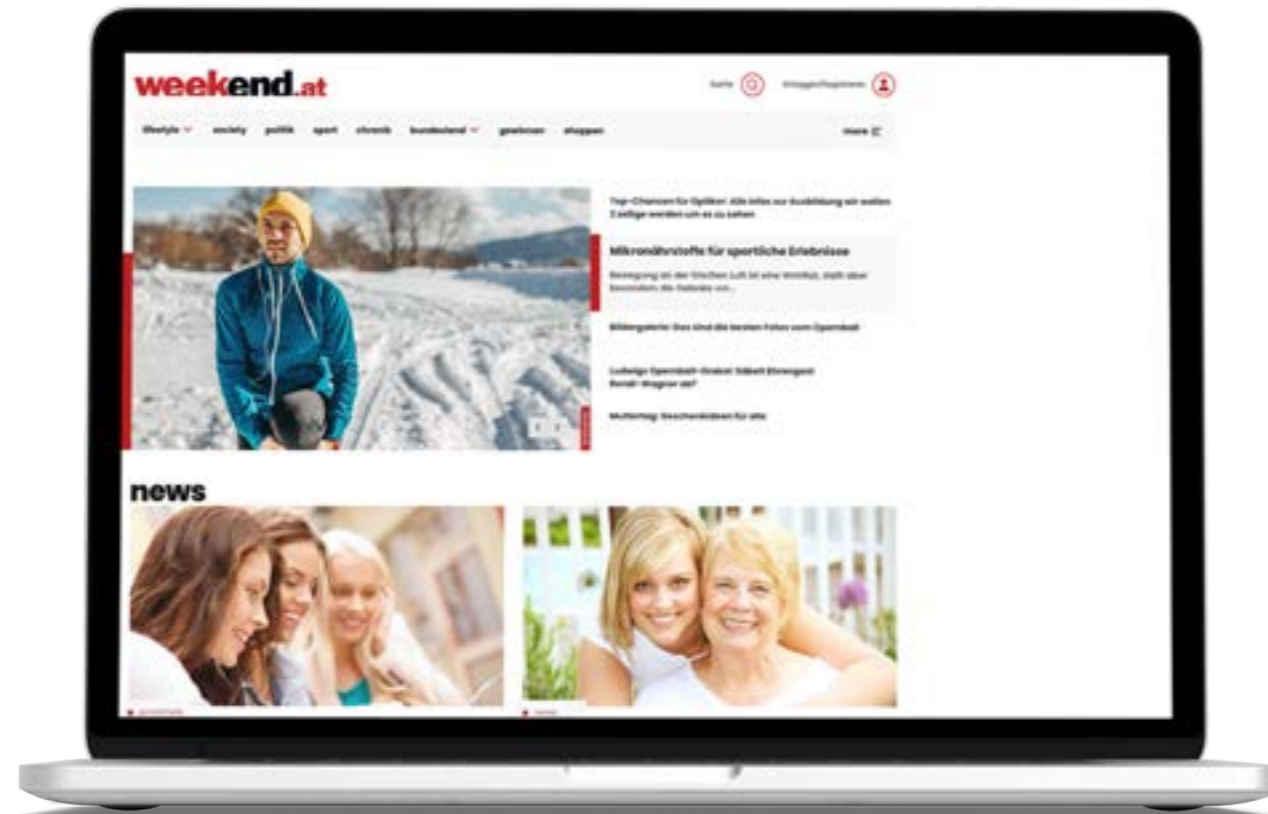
weekend.at

Suche

Einloggen/Registrieren

lifestyle society politik sport chronik bundesland gewinnen shoppen

more

Top-Chancen für Optiker: Alle Infos zur Ausbildung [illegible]

Mikronährstoffe für sportliche Erlebnisse

Bewegung an der frischen Luft ist eine Wohltat, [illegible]

Bildergalerie: Das sind die besten Fotos vom Opernball

Ludwigs Opernball-Urteil: Däbelt Einsergast Donald Wagner ab?

Muttertag: Geschenkideen für alle

news